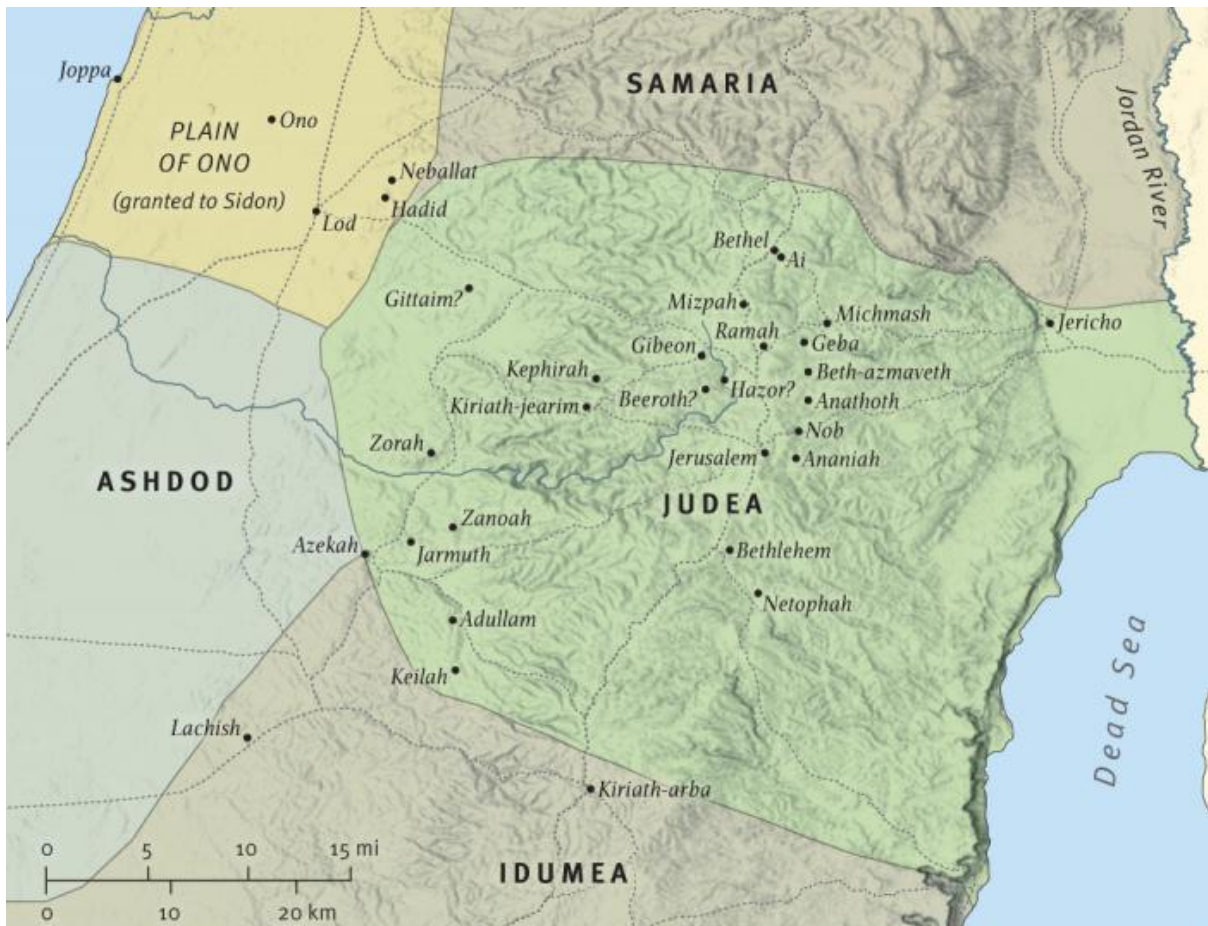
Joppa
PLAIN OF ONO
(granted to Sidon)
Ono
Neballat
Hadid
Lod
SAMARIA
Jordan River
Bethel
Ai
Gittaim?
Mizpah
Michmash
Jericho
Ramah
Gibeon
Geba
Kephirah
Hazor?
Beth-azmaveth
Beeroth?
Kiriath-jearim
Anathoth
Nob
Zorah
Jerusalem
Ananiah
ASHDOD
JUDEA
Zanoah
Azekah
Jarmuth
Bethlehem
Netophah
Adullam
Keilah
Dead Sea
Lachish
Kiriath-arba
0 5 10 15 mi
0 10 20 km
IDUMEA